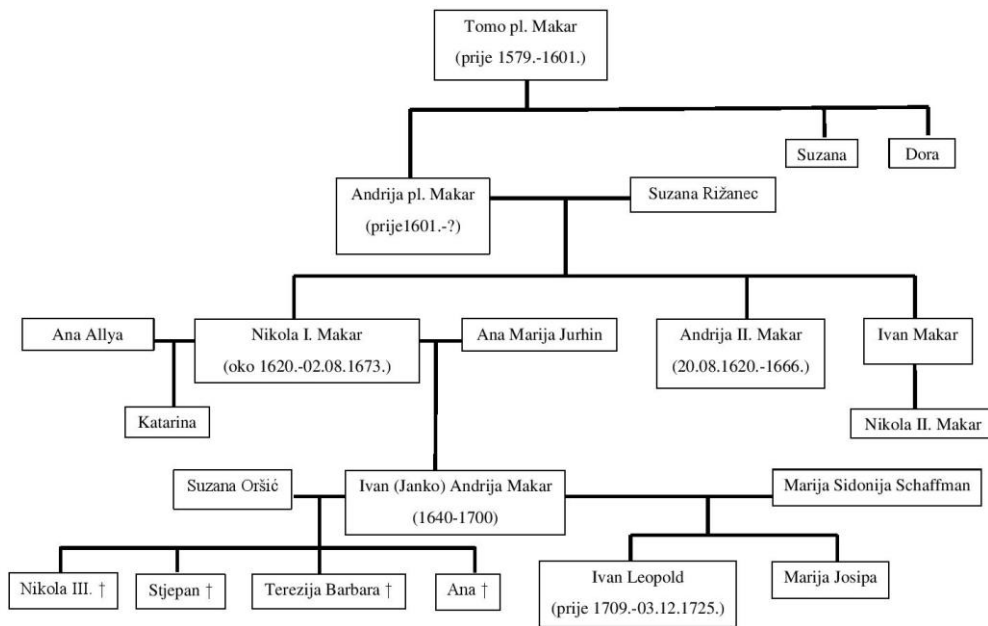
Tomo pl. Makar
(prije 1579.-1601.)

Suzana

Dora

Andrija pl. Makar
(prije1601.-?)

Suzana Rižanec

Ana Allya

Nikola I. Makar
(oko 1620.-02.08.1673.)

Ana Marija Jurhin

Andrija II. Makar
(20.08.1620.-1666.)

Ivan Makar

Katarina

Nikola II. Makar

Suzana Oršić

Ivan (Janko) Andrija Makar
(1640-1700)

Marija Sidonija Schaffman

Nikola III. †

Stjepan †

Terezija Barbara †

Ana †

Ivan Leopold
(prije 1709.-03.12.1725.)

Marija Josipa